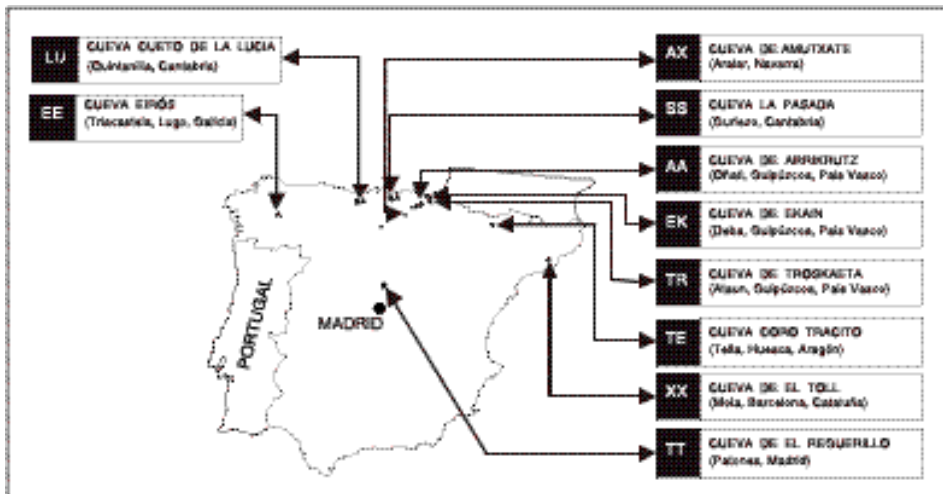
LU CUEVA CUETO DE LA LUCIA (Quintanilla, Cantabria)

EE CUEVA EIRÓS (Triacastela, Lugo, Galicia)

AX CUEVA DE AMUTXATE (Aralar, Navarra)

SS CUEVA LA PASADA (Suriezo, Cantabria)

AA CUEVA DE ARRIKRUTZ (Oñati, Guipúzcoa, País Vasco)

EK CUEVA DE EKAIN (Deba, Guipúzcoa, País Vasco)

TR CUEVA DE TROSKAETA (Ataun, Guipúzcoa, País Vasco)

TE CUEVA CORO TRACITO (Tella, Huesca, Aragón)

XX CUEVA DE EL TOLL (Moià, Barcelona, Cataluña)

TT CUEVA DE EL REGUERILLO (Patones, Madrid)

PORTUGAL

MADRID